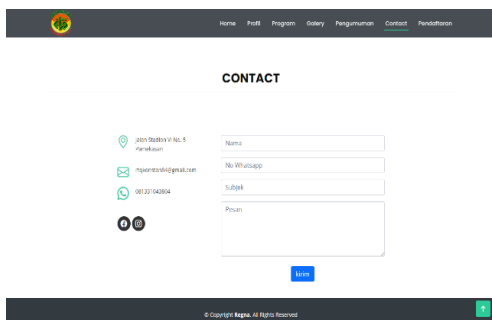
Home Profil Program Galery Pengumuman Contact Pendaftaran

CONTACT

Jalan Stadion VI No. 5 Pamekasan

mqwyvrstan@gmail.com

081331043904

Nama

No Whatsapp

Subjek

Pesan

kirim

© Copyright Regna. All Rights Reserved